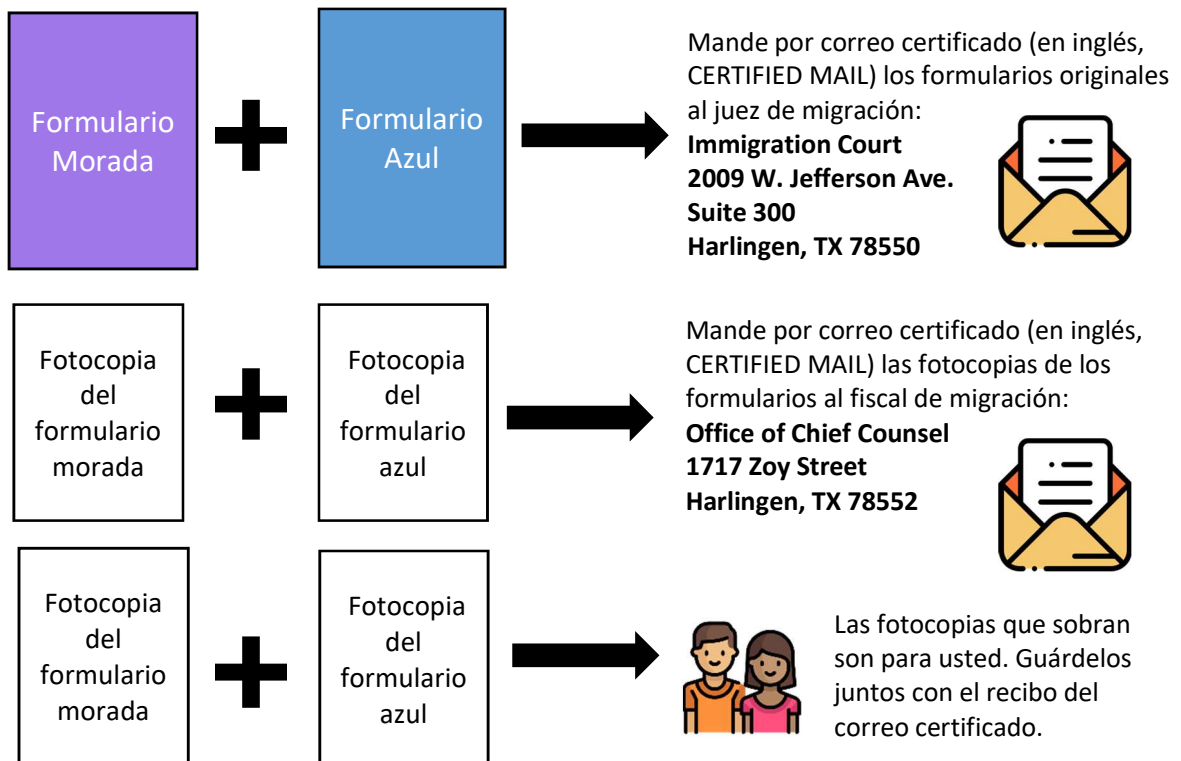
Formulario Morada

Formulario Azul

Mande por correo certificado (en inglés, CERTIFIED MAIL) los formularios originales al juez de migración:
**Immigration Court**
**2009 W. Jefferson Ave.**
**Suite 300**
**Harlingen, TX 78550**

Fotocopia del formulario morada

Fotocopia del formulario azul

Mande por correo certificado (en inglés, CERTIFIED MAIL) las fotocopias de los formularios al fiscal de migración:
**Office of Chief Counsel**
**1717 Zoy Street**
**Harlingen, TX 78552**

Fotocopia del formulario morada

Fotocopia del formulario azul

Las fotocopias que sobran son para usted. Guárdelos juntos con el recibo del correo certificado.